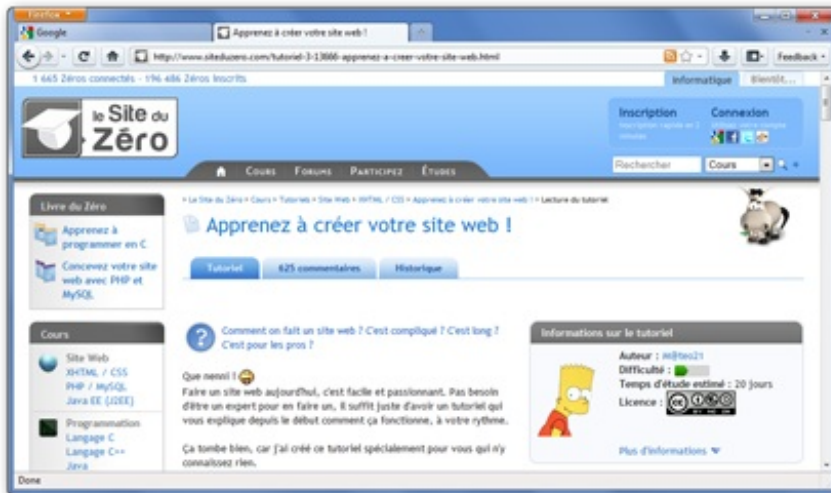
Firefox
Google
Apprenez à créer votre site web !
http://www.siteduzero.com/tutoriel-3-13666-apprenez-a-creer-votre-site-web.html
Feedback
1 665 Zéros connectés - 196 486 Zéros Inscrits
Informatique
Bientôt...

le Site du Zéro
Cours Forums Participez Études
Inscription
Connexion
Rechercher
Cours

Livre du Zéro
Apprenez à programmer en C
Concevez votre site web avec PHP et MySQL

Cours
Site Web
XHTML / CSS
PHP / MySQL
Java EE (J2EE)
Programmation
Langage C
Langage C++
Java

> Le Site du Zéro > Cours > Tutoriels > Site Web > XHTML / CSS > Apprenez à créer votre site web ! > Lecture du tutoriel

Apprenez à créer votre site web !
Tutoriel
625 commentaires
Historique

Comment on fait un site web ? C'est compliqué ? C'est long ? C'est pour les pros ?

Que nenni !

Faire un site web aujourd'hui, c'est facile et passionnant. Pas besoin d'être un expert pour en faire un, il suffit juste d'avoir un tutoriel qui vous explique depuis le début comment ça fonctionne, à votre rythme.

Ça tombe bien, car j'ai créé ce tutoriel spécialement pour vous qui n'y connaissez rien.

Informations sur le tutoriel
Auteur : M@teo21
Difficulté :
Temps d'étude estimé : 20 jours
Licence :
Plus d'informations

Done